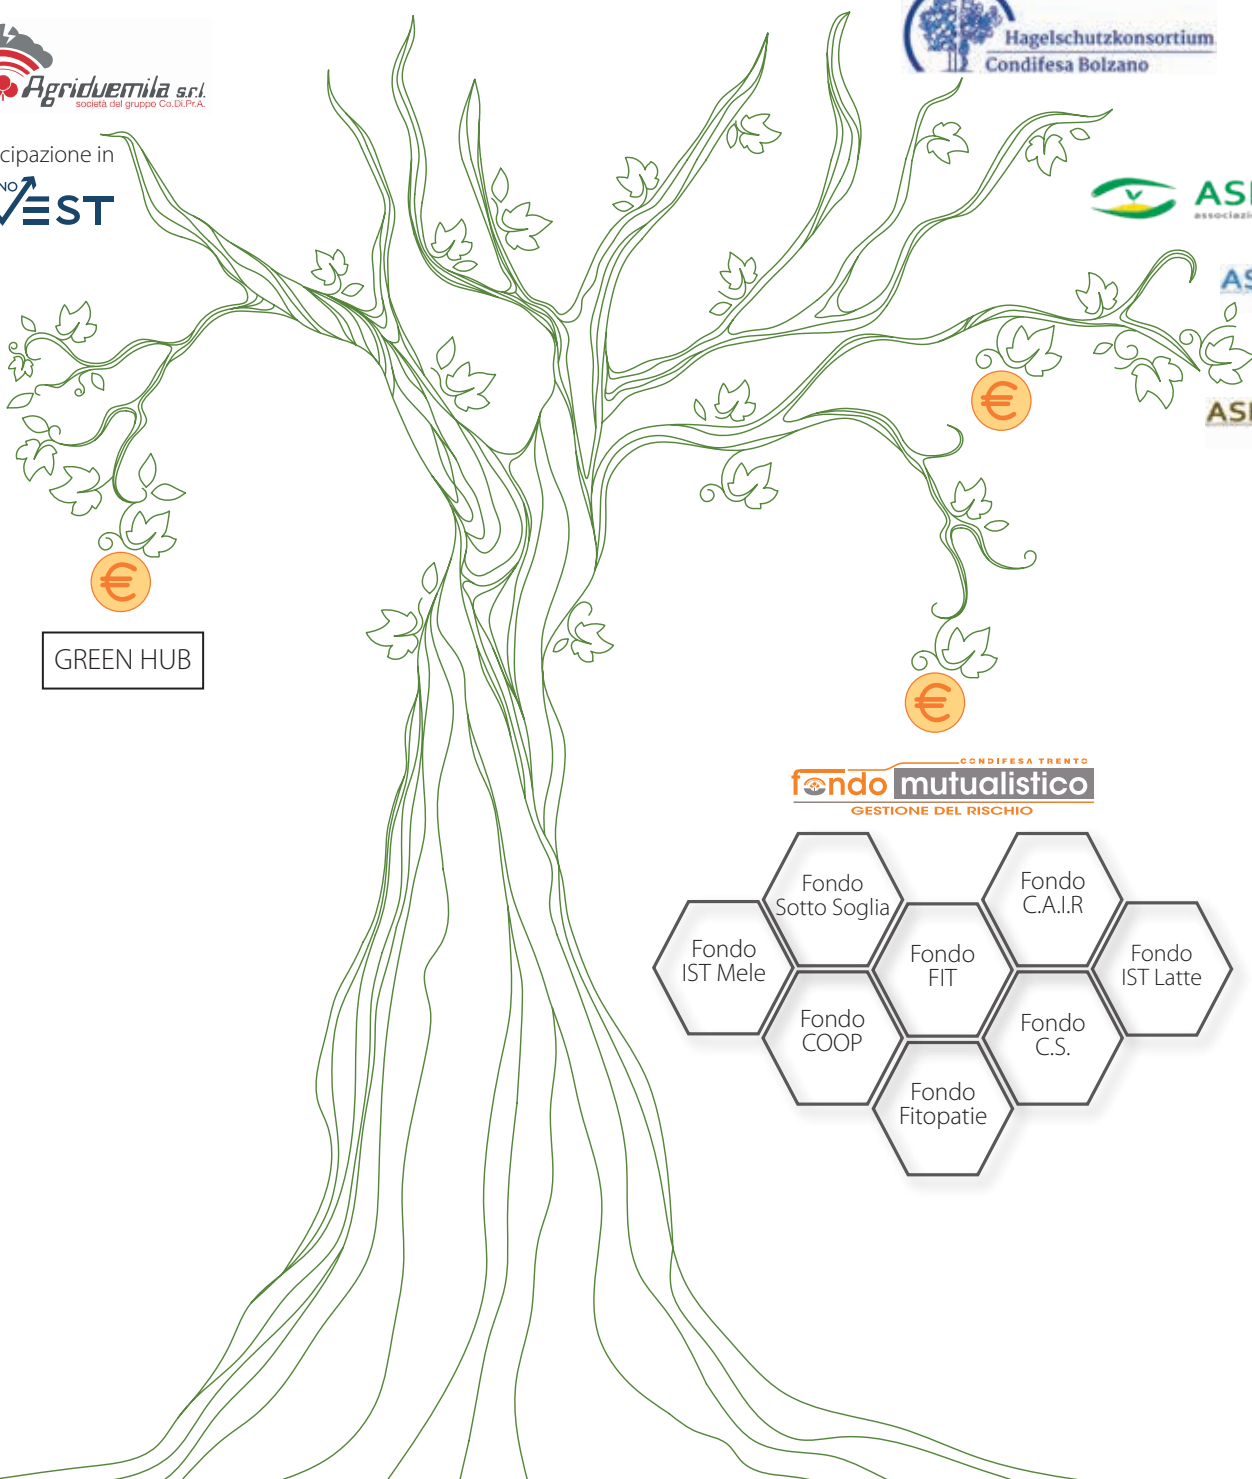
Agriduemila s.r.l.
società del gruppo Co.Di.Pr.A.

cipazione in
NO
VEST

Hagelschutzkonsortium
Condifesa Bolzano

ASI
associazi

AS

ASI

€

€

€

GREEN HUB

CONDIFESA TRENTO
fondo mutualistico
GESTIONE DEL RISCHIO

Fondo
Sotto Soglia

Fondo
C.A.I.R

Fondo
IST Mele

Fondo
FIT

Fondo
IST Latte

Fondo
COOP

Fondo
C.S.

Fondo
Fitopatie